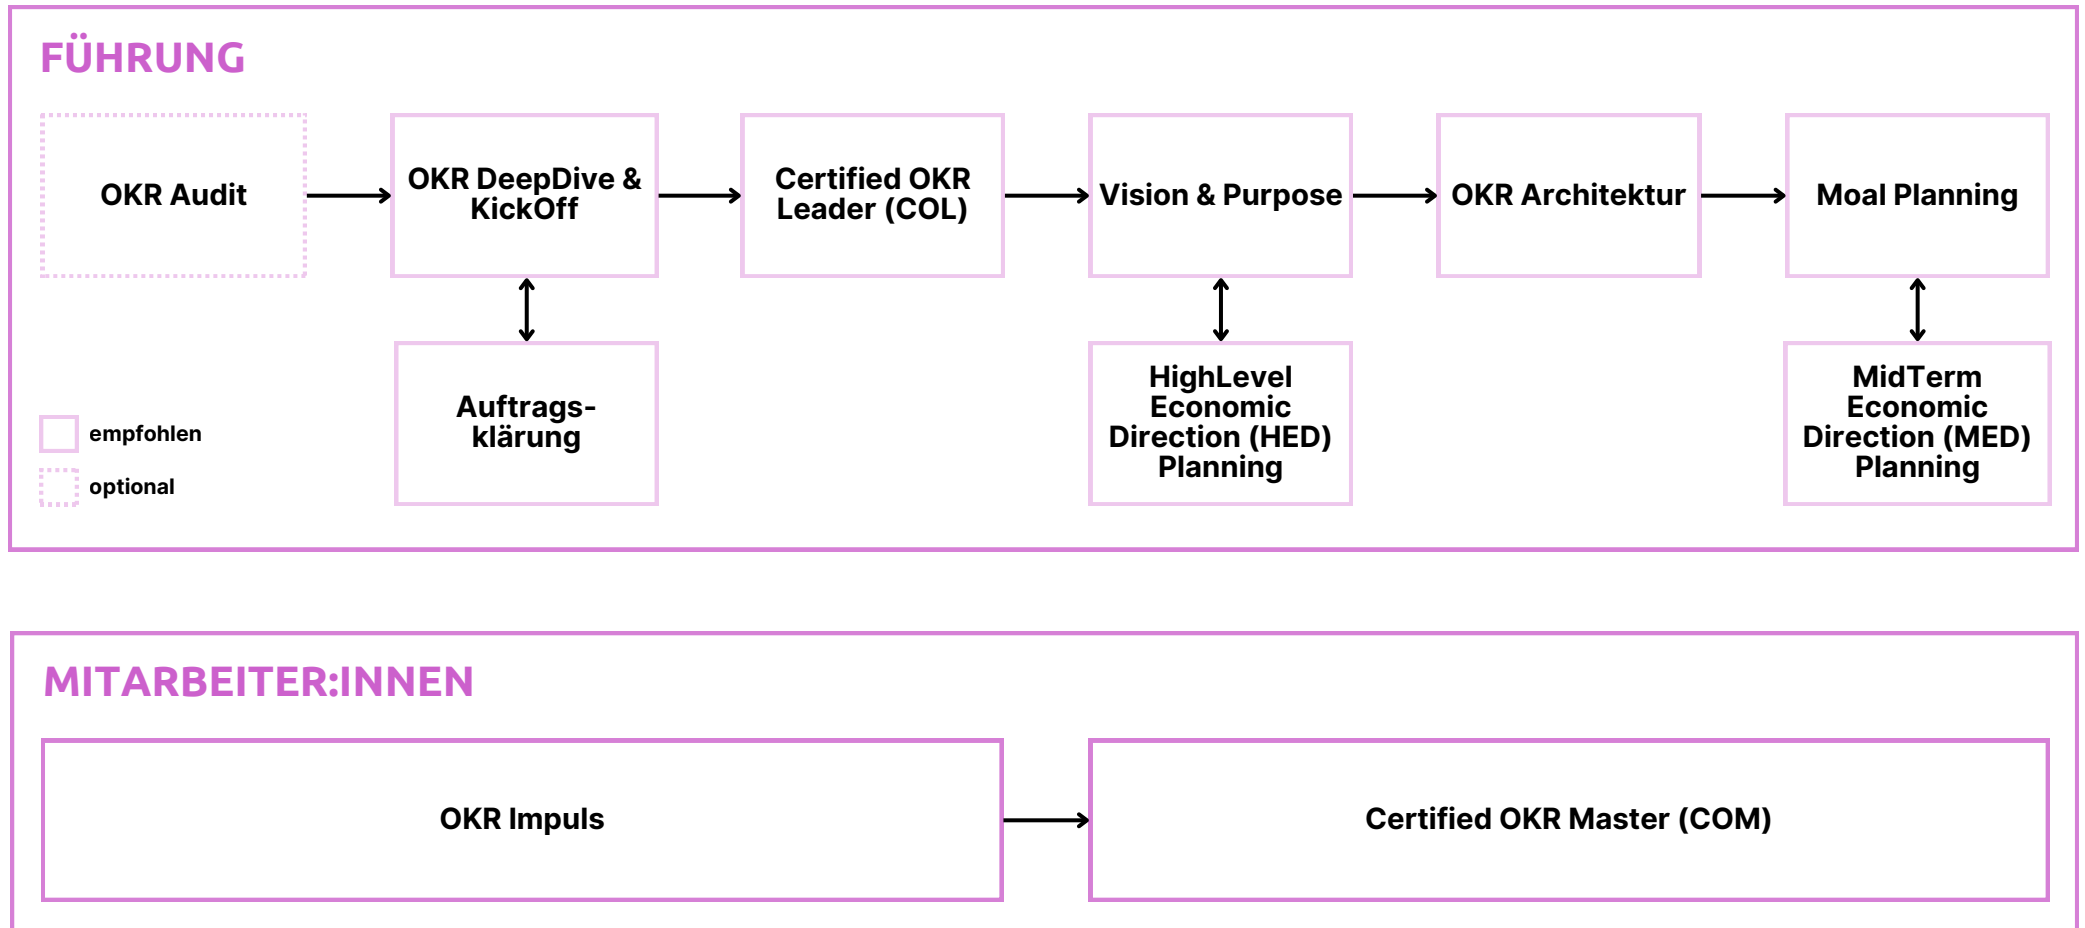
FÜHRUNG

OKR Audit

OKR DeepDive & KickOff

Certified OKR Leader (COL)

Vision & Purpose

OKR Architektur

Moal Planning

Auftragsklärung

HighLevel Economic Direction (HED) Planning

MidTerm Economic Direction (MED) Planning

empfohlen

optional

MITARBEITER:INNEN

OKR Impuls

Certified OKR Master (COM)